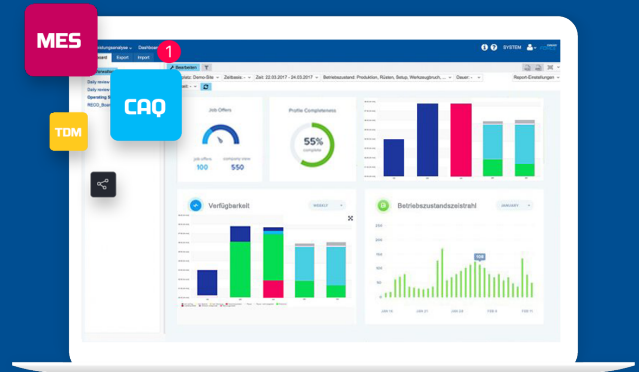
MES

CAQ

TDM

1

SYSTEM

Bearbeiten

Export

Import

Zeit: 22.03.2017 - 24.03.2017

Betriebszustand: Produktion, Rüsten, Setup, Werkzeugbruch, ...

Dauer:

Report-Einstellungen

Job Offers

job offers
100

company view
550

Profile Completeness

55%
complete

Verfügbarkeit

WEEKLY

Betriebszustandszeitstrahl

JANUARY

108